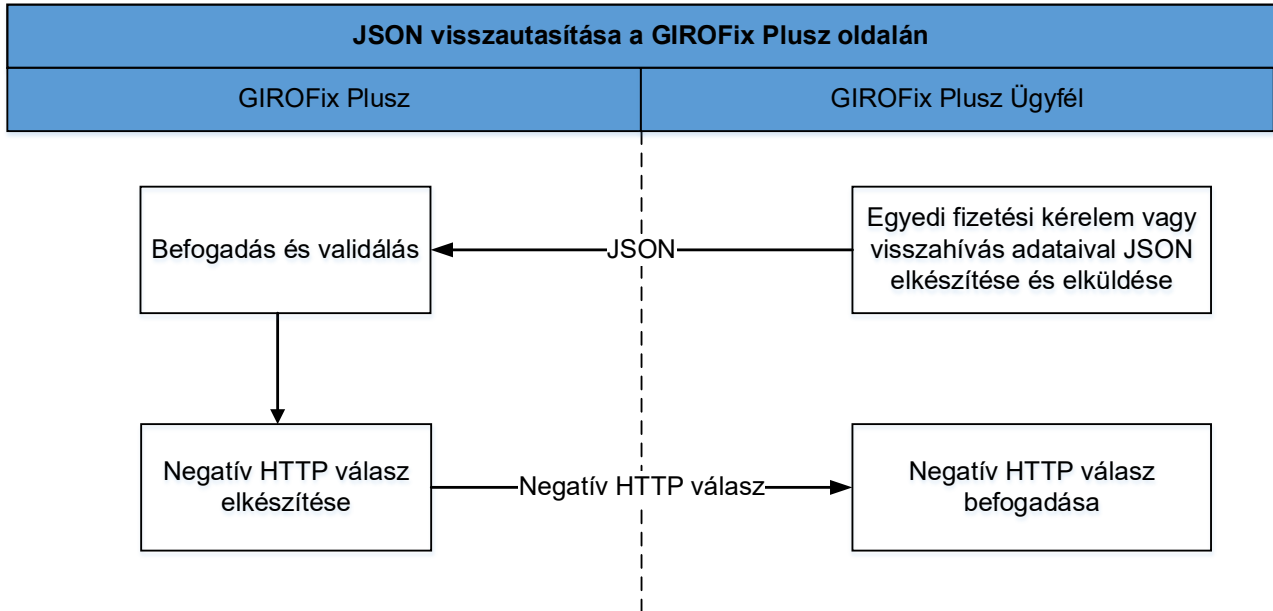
JSON visszautasítása a GIROFix Plusz oldalán

GIROFix Plusz

GIROFix Plusz Ügyfél

Befogadás és validálás

JSON

Egyedi fizetési kérelem vagy visszahívás adataival JSON elkészítése és elküldése

Negatív HTTP válasz elkészítése

Negatív HTTP válasz

Negatív HTTP válasz befogadása